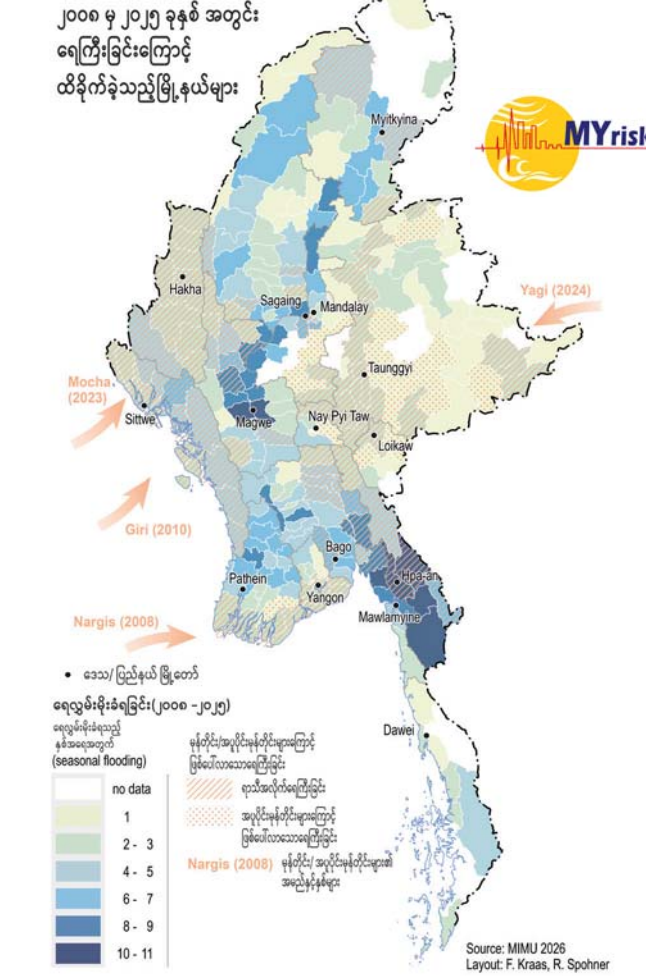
၂၀၀၈ မှ ၂၀၂၅ ခုနှစ် အတွင်း ရေကြီးခြင်းကြောင့် ထိခိုက်ခဲ့သည့်မြို့နယ်များ

MYrisk

Myitkyina
Hakha
Sagaing
Mandalay
Yagi (2024)
Taunggyi
Mocha (2023)
Sittwe
Magwe
Nay Pyi Taw
Loikaw
Giri (2010)
Bago
Hpa-an
Pathein
Yangon
Mawlamyine
Nargis (2008)
Dawei

• ဒေသ/ပြည်နယ် မြို့တော်

ရေလွှမ်းမိုးခံရခြင်း(၂၀၀၈ -၂၀၂၅)

ရေလွှမ်းမိုးခံရသည့် နှစ်အရေအတွက် (seasonal flooding)

| no data |
|---|
| 1 |
| 2 - 3 |
| 4 - 5 |
| 6 - 7 |
| 8 - 9 |
| 10 - 11 |

မုန်တိုင်း/အပူပိုင်းမုန်တိုင်းများကြောင့် ဖြစ်ပေါ်လာသောရေကြီးခြင်း

ရာသီအလိုက်ရေကြီးခြင်း

အပူပိုင်းမုန်တိုင်းများကြောင့် ဖြစ်ပေါ်လာသောရေကြီးခြင်း

Nargis (2008) မုန်တိုင်း/ အပူပိုင်းမုန်တိုင်းများ၏ အမည်နှင့်နှစ်များ

Source: MIMU 2026
Layout: F. Kraas, R. Spohner